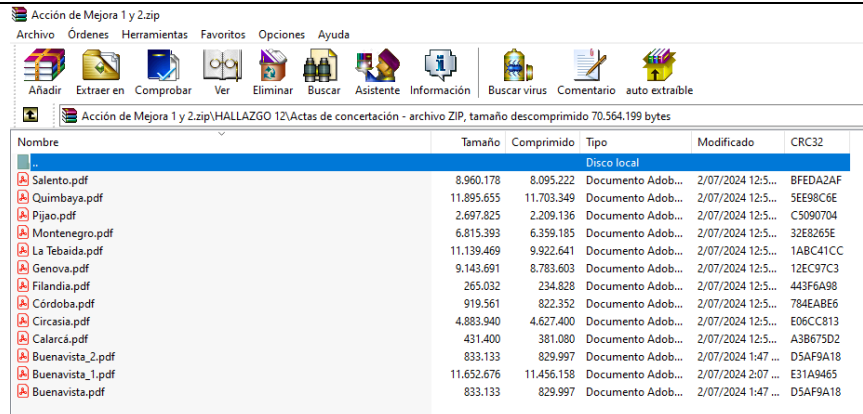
Acción de Mejora 1 y 2.zip

Archivo Órdenes Herramientas Favoritos Opciones Ayuda

Añadir Extraer en Comprobar Ver Eliminar Buscar Asistente Información Buscar virus Comentario auto extraíble

Acción de Mejora 1 y 2.zip\HALLAZGO 12\Actas de concertación - archivo ZIP, tamaño descomprimido 70.564.199 bytes

| Nombre | Tamaño | Comprimido | Tipo | Modificado | CRC32 |
|---|---|---|---|---|---|
| .. | | | Disco local | | |
| Salento.pdf | 8.960.178 | 8.095.222 | Documento Adob... | 2/07/2024 12:5... | BFEDA2AF |
| Quimbaya.pdf | 11.895.655 | 11.703.349 | Documento Adob... | 2/07/2024 12:5... | 5EE98C6E |
| Pijao.pdf | 2.697.825 | 2.209.136 | Documento Adob... | 2/07/2024 12:5... | C5090704 |
| Montenegro.pdf | 6.815.393 | 6.359.185 | Documento Adob... | 2/07/2024 12:5... | 32E8265E |
| La Tebaida.pdf | 11.139.469 | 9.922.641 | Documento Adob... | 2/07/2024 12:5... | 1ABC41CC |
| Genova.pdf | 9.143.691 | 8.783.603 | Documento Adob... | 2/07/2024 12:5... | 12EC97C3 |
| Filandia.pdf | 265.032 | 234.828 | Documento Adob... | 2/07/2024 12:5... | 443F6A98 |
| Córdoba.pdf | 919.561 | 822.352 | Documento Adob... | 2/07/2024 12:5... | 784EABE6 |
| Circasia.pdf | 4.883.940 | 4.627.400 | Documento Adob... | 2/07/2024 12:5... | E06CC813 |
| Calarcá.pdf | 431.400 | 381.080 | Documento Adob... | 2/07/2024 12:5... | A3B675D2 |
| Buenavista_2.pdf | 833.133 | 829.997 | Documento Adob... | 2/07/2024 1:47 ... | D5AF9A18 |
| Buenavista_1.pdf | 11.652.676 | 11.456.158 | Documento Adob... | 2/07/2024 2:07 ... | E31A9465 |
| Buenavista.pdf | 833.133 | 829.997 | Documento Adob... | 2/07/2024 1:47 ... | D5AF9A18 |